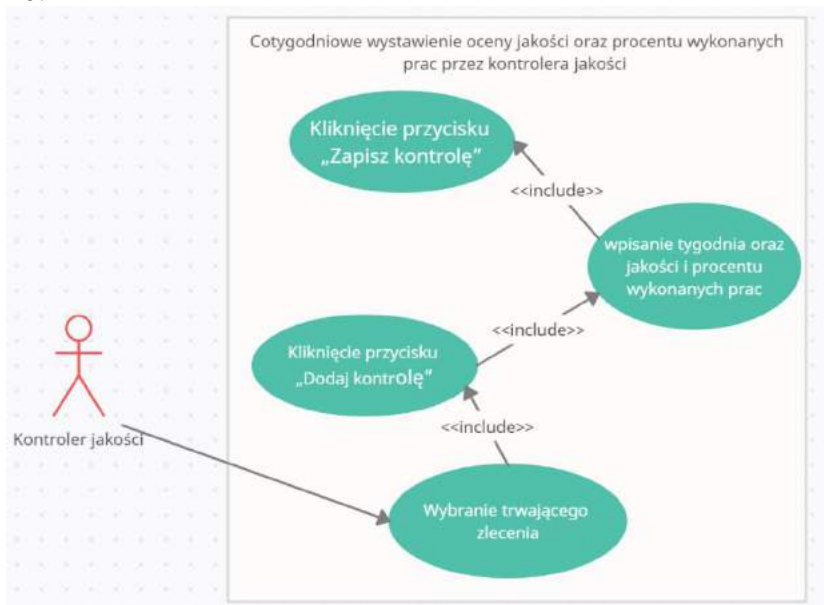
Cotygodniowe wystawienie oceny jakości oraz procentu wykonanych prac przez kontrolera jakości

Kliknięcie przycisku „Zapisz kontrolę"

<<include>>

wpisanie tygodnia oraz jakości i procentu wykonanych prac

<<include>>

Kliknięcie przycisku „Dodaj kontrolę"

<<include>>

Kontroler jakości

Wybranie trwającego zlecenia